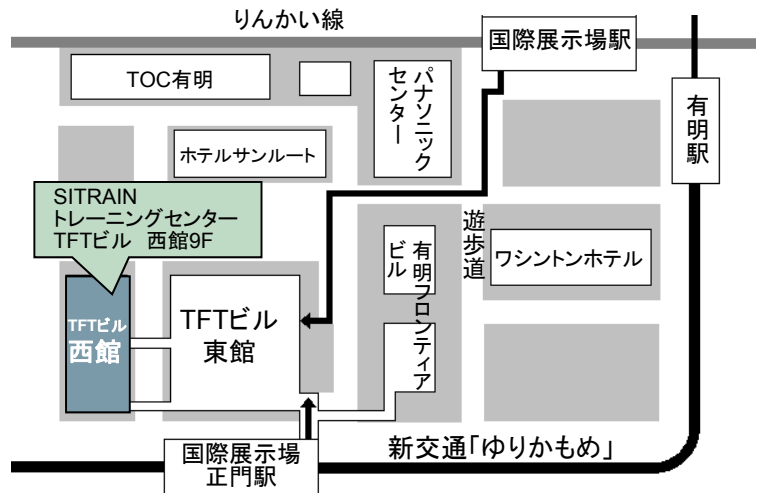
りんかい線

国際展示場駅

TOC有明

パナソニックセンター

有明駅

ホテルサンルート

SITRAIN
トレーニングセンター
TFTビル 西館9F

遊歩道

有明フロンティアビル

ワシントンホテル

TFTビル
西館

TFTビル
東館

国際展示場
正門駅

新交通「ゆりかもめ」